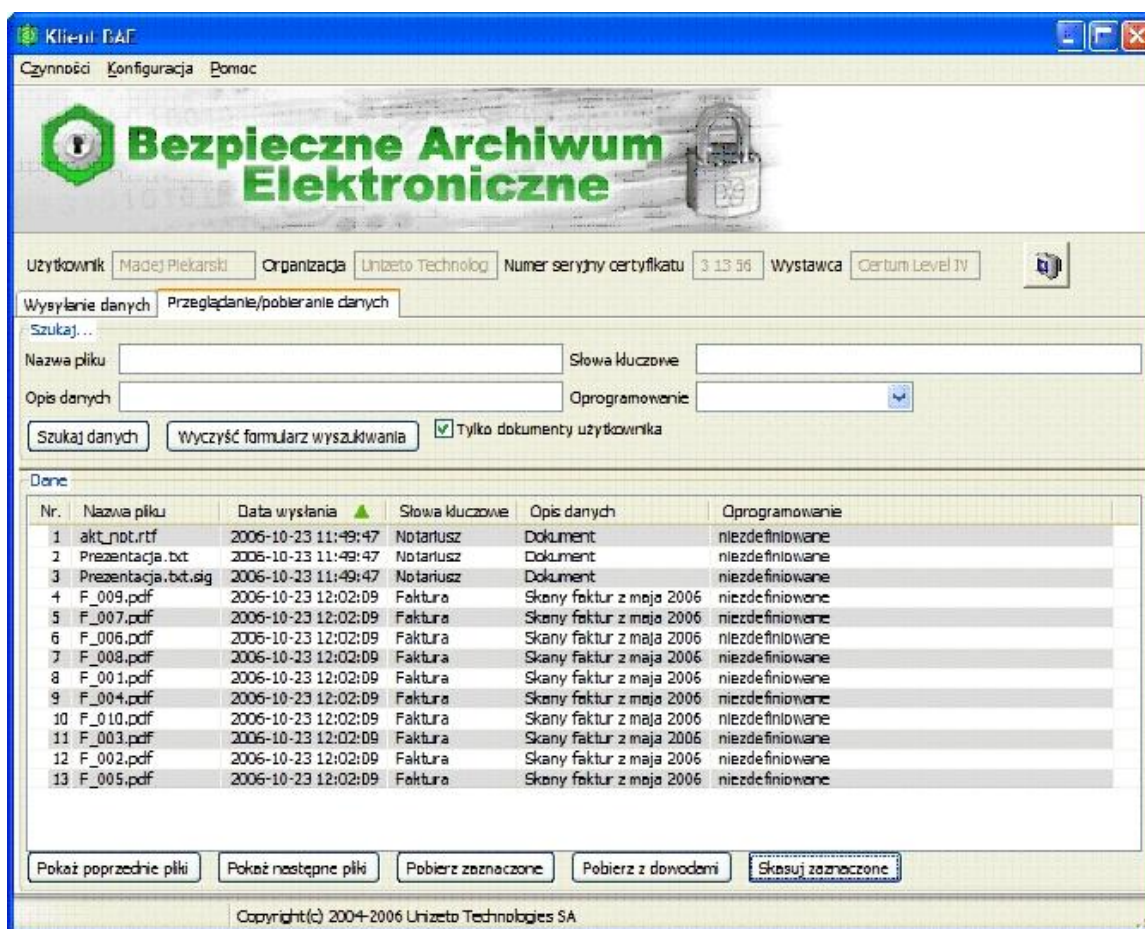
Klient BAE

Czynności Konfiguracja Pomoc

Bezpieczne Archiwum Elektroniczne

Użytkownik Maciej Piekarski Organizacja Unizeto Technolog Numer seryjny certyfikatu 3 13 56 Wystawca Certum Level IV

Wysyłanie danych | Przeglądanie/pobieranie danych

Szukaj...

Nazwa pliku
Słowa kluczowe
Opis danych
Oprogramowanie

Szukaj danych | Wyczyść formularz wyszukiwania | Tylko dokumenty użytkownika

Dane

| Nr. | Nazwa pliku | Data wysłania | Słowa kluczowe | Opis danych | Oprogramowanie |
|---|---|---|---|---|---|
| 1 | akt_not.rtf | 2006-10-23 11:49:47 | Notariusz | Dokument | niezdefiniowane |
| 2 | Prezentacja.txt | 2006-10-23 11:49:47 | Notariusz | Dokument | niezdefiniowane |
| 3 | Prezentacja.txt.sig | 2006-10-23 11:49:47 | Notariusz | Dokument | niezdefiniowane |
| 4 | F_009.pdf | 2006-10-23 12:02:09 | Faktura | Skany faktur z maja 2006 | niezdefiniowane |
| 5 | F_007.pdf | 2006-10-23 12:02:09 | Faktura | Skany faktur z maja 2006 | niezdefiniowane |
| 6 | F_006.pdf | 2006-10-23 12:02:09 | Faktura | Skany faktur z maja 2006 | niezdefiniowane |
| 7 | F_008.pdf | 2006-10-23 12:02:09 | Faktura | Skany faktur z maja 2006 | niezdefiniowane |
| 8 | F_001.pdf | 2006-10-23 12:02:09 | Faktura | Skany faktur z maja 2006 | niezdefiniowane |
| 9 | F_004.pdf | 2006-10-23 12:02:09 | Faktura | Skany faktur z maja 2006 | niezdefiniowane |
| 10 | F_010.pdf | 2006-10-23 12:02:09 | Faktura | Skany faktur z maja 2006 | niezdefiniowane |
| 11 | F_003.pdf | 2006-10-23 12:02:09 | Faktura | Skany faktur z maja 2006 | niezdefiniowane |
| 12 | F_002.pdf | 2006-10-23 12:02:09 | Faktura | Skany faktur z maja 2006 | niezdefiniowane |
| 13 | F_005.pdf | 2006-10-23 12:02:09 | Faktura | Skany faktur z maja 2006 | niezdefiniowane |

Pokaż poprzednie pliki | Pokaż następne pliki | Pobierz zaznaczone | Pobierz z dowodami | Skasuj zaznaczone

Copyright(c) 2004-2006 Unizeto Technologies SA